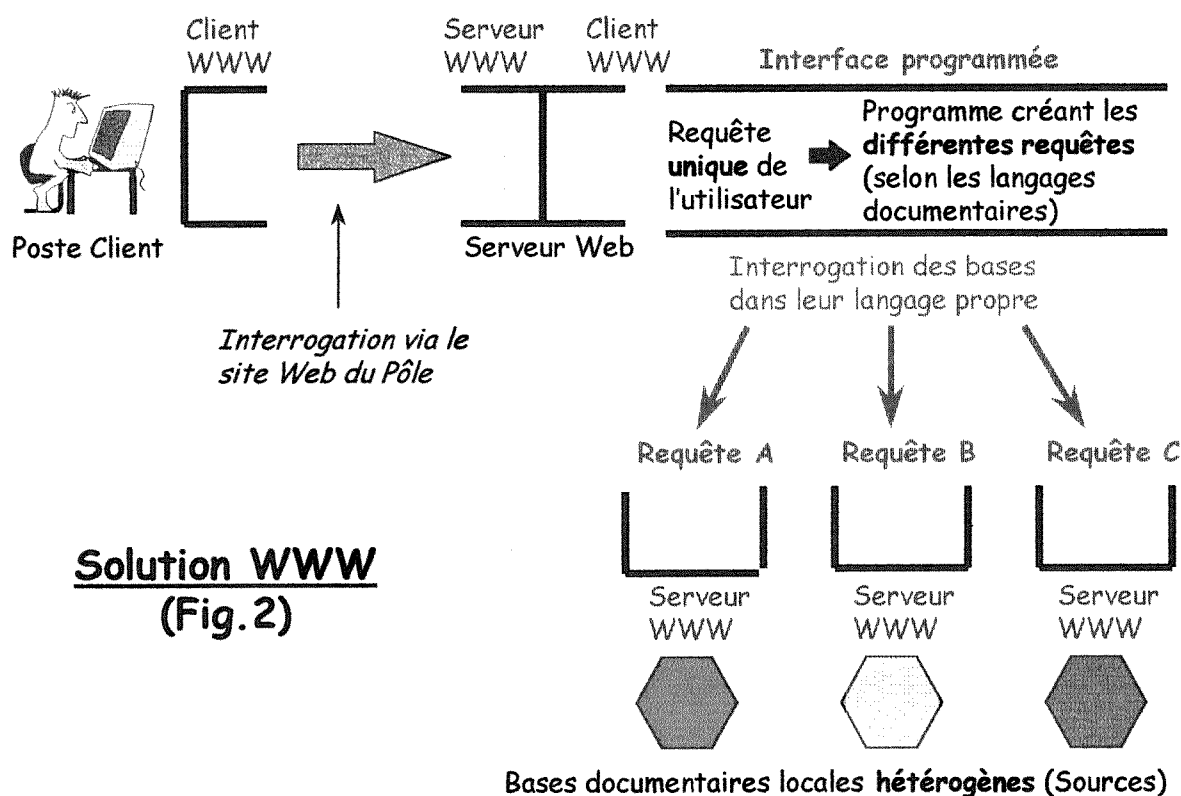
Client WWW

Serveur WWW

Client WWW

Interface programmée

Requête **unique** de l'utilisateur

Programme créant les **différentes requêtes** (selon les langages documentaires)

Poste Client

Serveur Web

Interrogation des bases dans leur langage propre

*Interrogation via le site Web du Pôle*

Requête A

Requête B

Requête C

**Solution WWW (Fig.2)**

Serveur WWW

Serveur WWW

Serveur WWW

Bases documentaires locales **hétérogènes** (Sources)